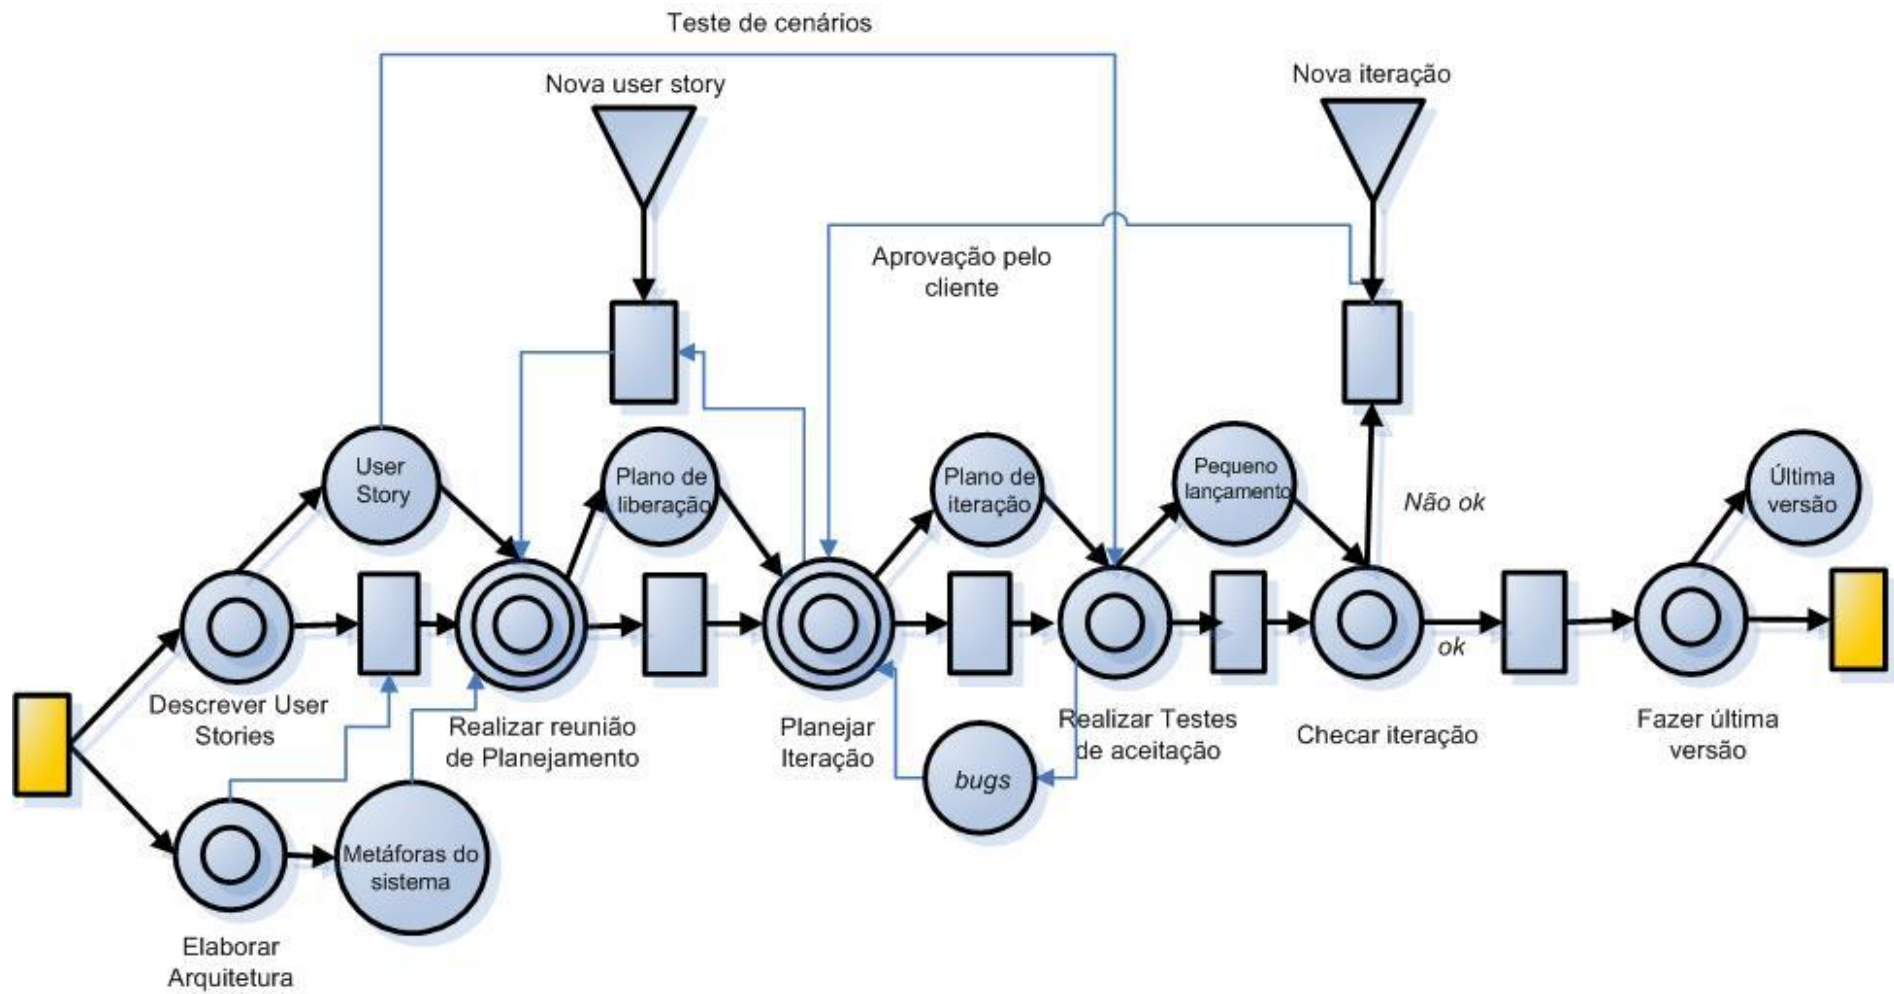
Teste de cenários

Nova user story

Nova iteração

Aprovação pelo cliente

User Story

Plano de liberação

Plano de iteração

Pequeno lançamento

Não ok

Última versão

Descrever User Stories

Realizar reunião de Planejamento

Planejar Iteração

Realizar Testes de aceitação

Checar iteração

ok

Fazer última versão

bugs

Metáforas do sistema

Elaborar Arquitetura